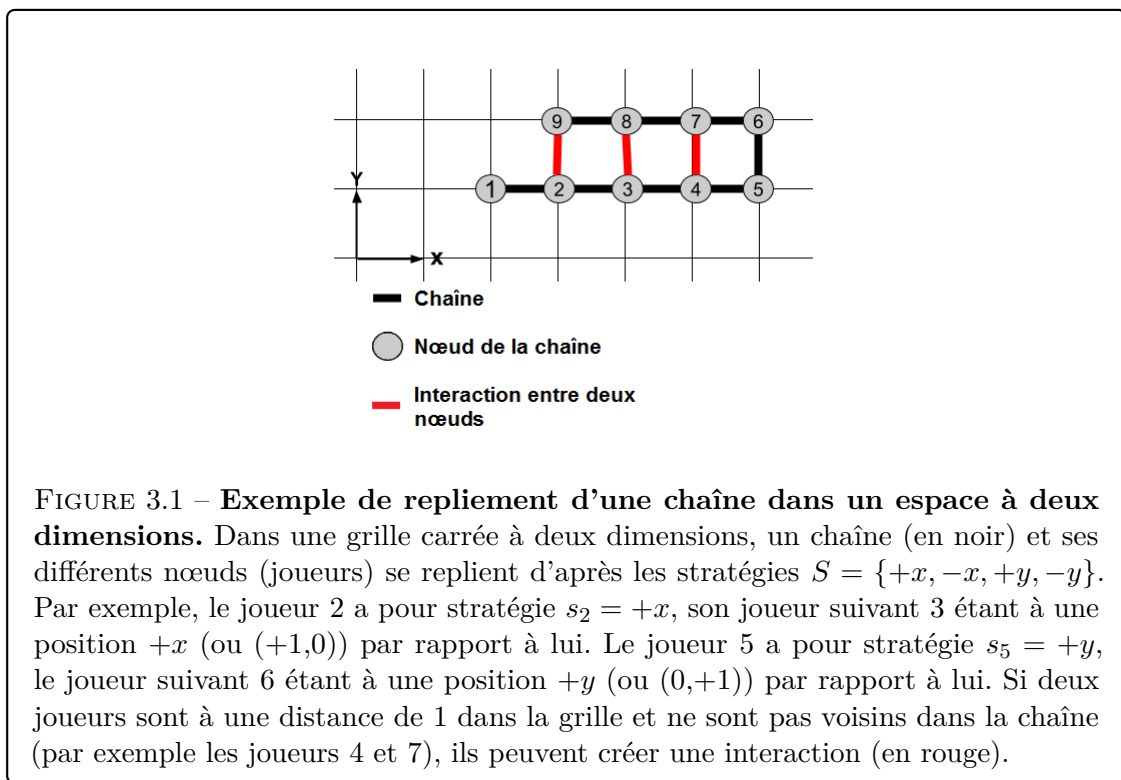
9 8 7 6

Y

1 2 3 4 5

x

Chaîne

Nœud de la chaîne

Interaction entre deux nœuds

FIGURE 3.1 – **Exemple de repliement d'une chaîne dans un espace à deux dimensions.** Dans une grille carrée à deux dimensions, un chaîne (en noir) et ses différents nœuds (joueurs) se replient d'après les stratégies $S = \{+x, -x, +y, -y\}$. Par exemple, le joueur 2 a pour stratégie $s_2 = +x$, son joueur suivant 3 étant à une position $+x$ (ou (+1,0)) par rapport à lui. Le joueur 5 a pour stratégie $s_5 = +y$, le joueur suivant 6 étant à une position $+y$ (ou (0,+1)) par rapport à lui. Si deux joueurs sont à une distance de 1 dans la grille et ne sont pas voisins dans la chaîne (par exemple les joueurs 4 et 7), ils peuvent créer une interaction (en rouge).